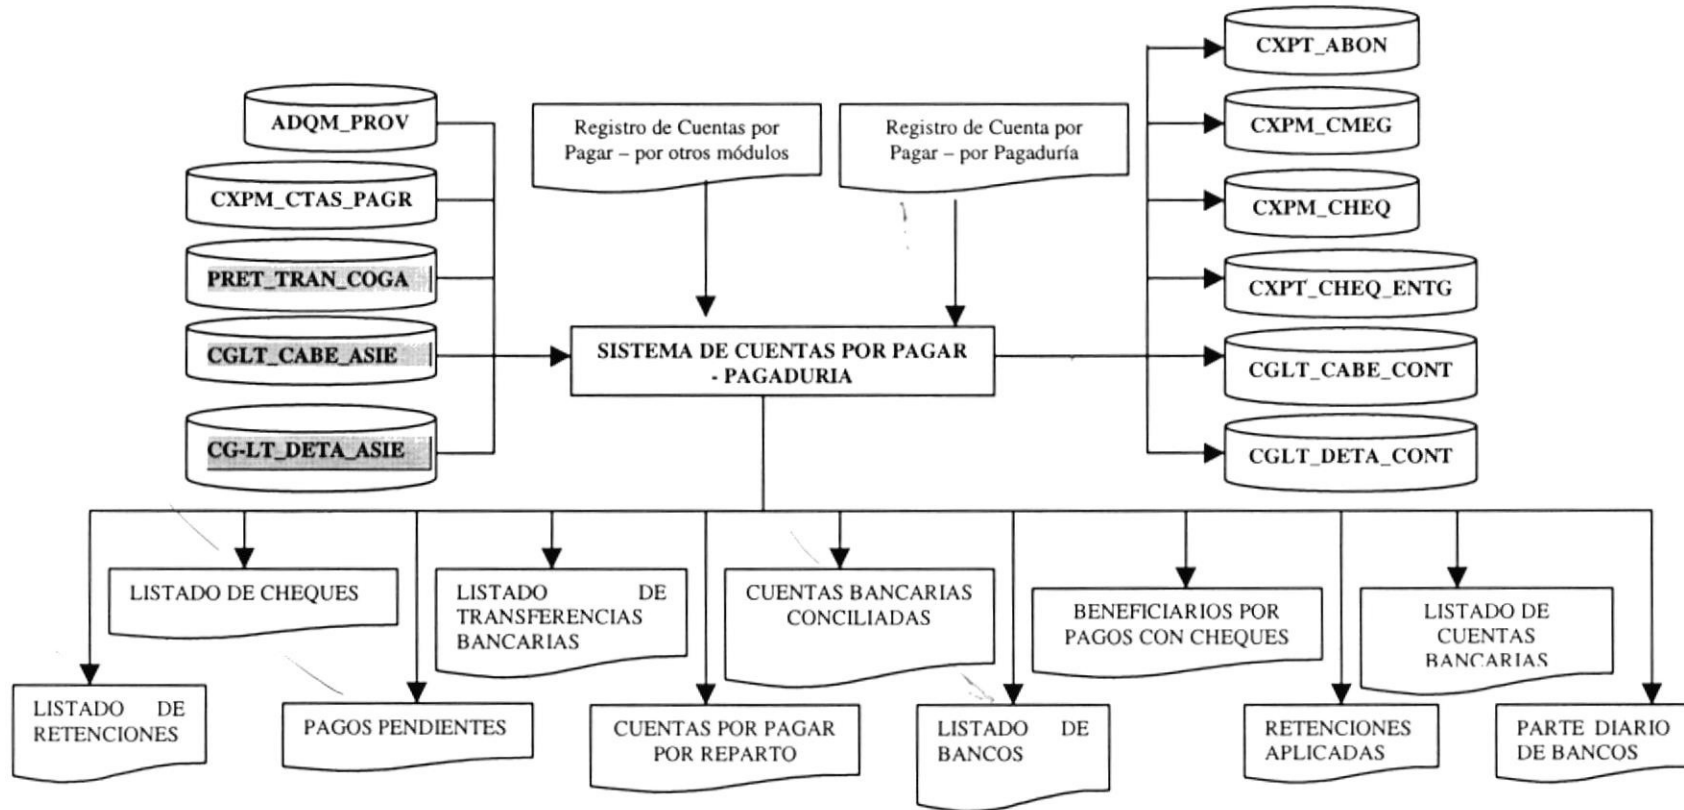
ADQM_PROV

CXPM_CTAS_PAGR

PRET_TRAN_COGA

CGLT_CABE_ASIE

CG-LT_DETA_ASIE

Registro de Cuentas por Pagar – por otros módulos

Registro de Cuenta por Pagar – por Pagaduría

CXPT_ABON

CXPM_CMEG

CXPM_CHEQ

CXPT_CHEQ_ENTG

CGLT_CABE_CONT

CGLT_DETA_CONT

SISTEMA DE CUENTAS POR PAGAR - PAGADURIA

LISTADO DE CHEQUES

LISTADO DE TRANSFERENCIAS BANCARIAS

CUENTAS BANCARIAS CONCILIADAS

BENEFICIARIOS POR PAGOS CON CHEQUES

LISTADO DE CUENTAS BANCARIAS

LISTADO DE RETENCIONES

PAGOS PENDIENTES

CUENTAS POR PAGAR POR REPARTO

LISTADO DE BANCOS

RETENCIONES APLICADAS

PARTE DIARIO DE BANCOS